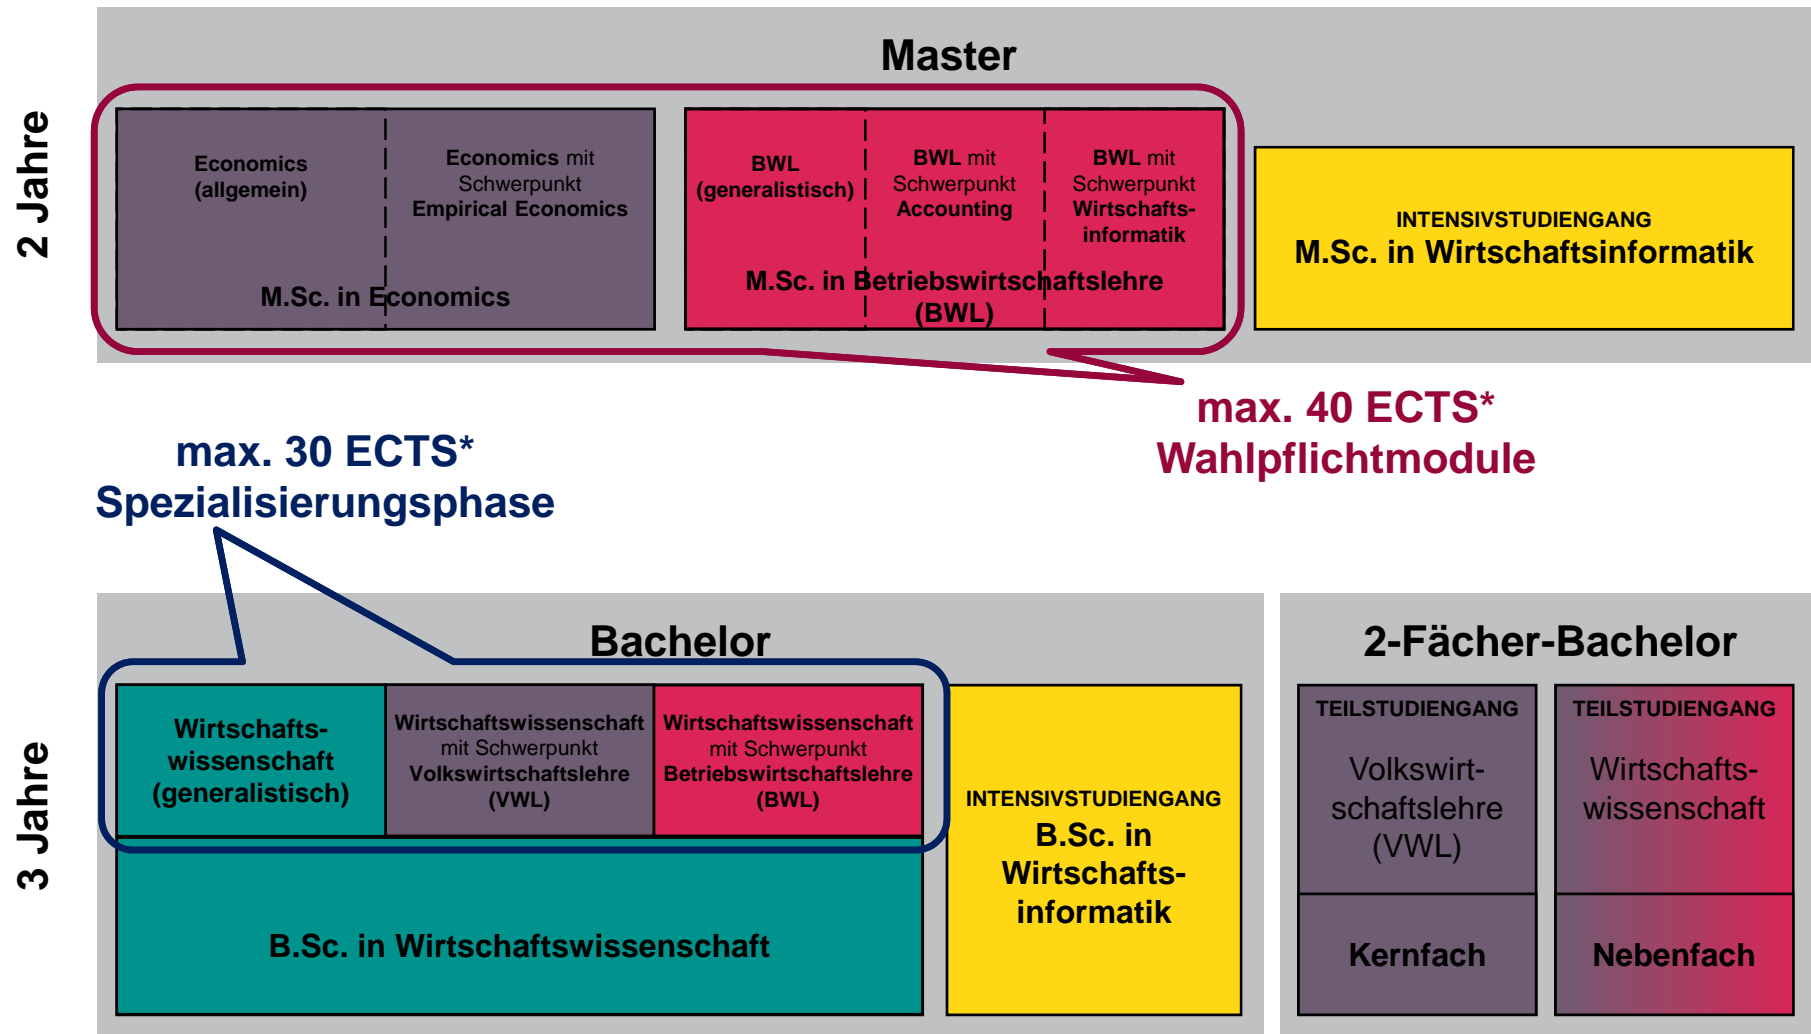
2 Jahre

Master

Economics (allgemein)

Economics mit Schwerpunkt Empirical Economics

M.Sc. in Economics

BWL (generalistisch)

BWL mit Schwerpunkt Accounting

BWL mit Schwerpunkt Wirtschaftsinformatik

M.Sc. in Betriebswirtschaftslehre (BWL)

INTENSIVSTUDIENGANG
M.Sc. in Wirtschaftsinformatik

max. 40 ECTS*
Wahlpflichtmodule

max. 30 ECTS*
Spezialisierungsphase

3 Jahre

Bachelor

Wirtschaftswissenschaft (generalistisch)

Wirtschaftswissenschaft mit Schwerpunkt Volkswirtschaftslehre (VWL)

Wirtschaftswissenschaft mit Schwerpunkt Betriebswirtschaftslehre (BWL)

B.Sc. in Wirtschaftswissenschaft

INTENSIVSTUDIENGANG
B.Sc. in Wirtschaftsinformatik

2-Fächer-Bachelor

TEILSTUDIENGANG
Volkswirtschaftslehre (VWL)

Kernfach

TEILSTUDIENGANG
Wirtschaftswissenschaft

Nebenfach